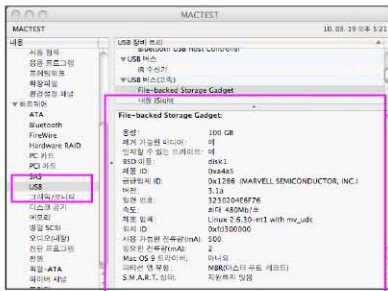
MACTEST

MACTEST 10. 03. 19 오후 5:21

내용
시동 항목
응용 프로그램
프레임워크
확장파일
환경설정 패널
▼하드웨어
ATA
Bluetooth
FireWire
Hardware RAID
PC 카드
PCI 카드
SAS
USB
그래픽/디스플레이
디스크 굽기
메모리
병렬 SCSI
오디오(내장)
전원 프로그램
전원
직렬-ATA
파이버 채널

USB 장치 트리
Bluetooth USB Host Controller
▼USB 버스
IR 수신기
▼USB 버스(고속)
File-backed Storage Gadget
내장 iSight

File-backed Storage Gadget:

용량: 100 GB
제거 가능한 미디어: 예
탈착할 수 있는 드라이브: 예
BSD 이름: disk1
제품 ID: 0xa4a5
공급업체 ID: 0x1286 (MARVELL SEMICONDUCTOR, INC.)
버전: 3.1a
일련 번호: 3230204E6F76
속도: 최대 480Mb/초
제조 업체: Linux 2.6.30-et1 with mv_udc
위치 ID: 0xfd300000
사용 가능한 전류(mA): 500
요청된 전류(mA): 2
Mac OS 9 드라이버: 아니요
파티션 맵 유형: MBR(마스터 부트 레코드)
S.M.A.R.T. 상태: 지원하지 않음